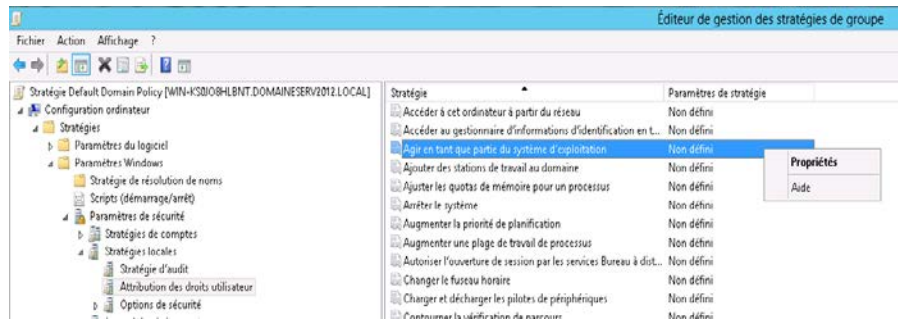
Éditeur de gestion des stratégies de groupe

Fichier Action Affichage ?

Stratégie Default Domain Policy [WIN-KS0JO8HLBNT.DOMAINESERV2012.LOCAL]
Configuration ordinateur
Stratégies
Paramètres du logiciel
Paramètres Windows
Stratégie de résolution de noms
Scripts (démarrage/arrêt)
Paramètres de sécurité
Stratégies de comptes
Stratégies locales
Stratégie d'audit
Attribution des droits utilisateur
Options de sécurité

| Stratégie | Paramètres de stratégie |
|---|---|
| Accéder à cet ordinateur à partir du réseau | Non défini |
| Accéder au gestionnaire d'informations d'identification en t... | Non défini |
| Agir en tant que partie du système d'exploitation | Non défini |
| Ajouter des stations de travail au domaine | Non défini |
| Ajuster les quotas de mémoire pour un processus | Non défini |
| Arrêter le système | Non défini |
| Augmenter la priorité de planification | Non défini |
| Augmenter une plage de travail de processus | Non défini |
| Autoriser l'ouverture de session par les services Bureau à dist... | Non défini |
| Changer le fuseau horaire | Non défini |
| Charger et décharger les pilotes de périphériques | Non défini |
| Contourner la vérification de parcours | Non défini |

Propriétés
Aide